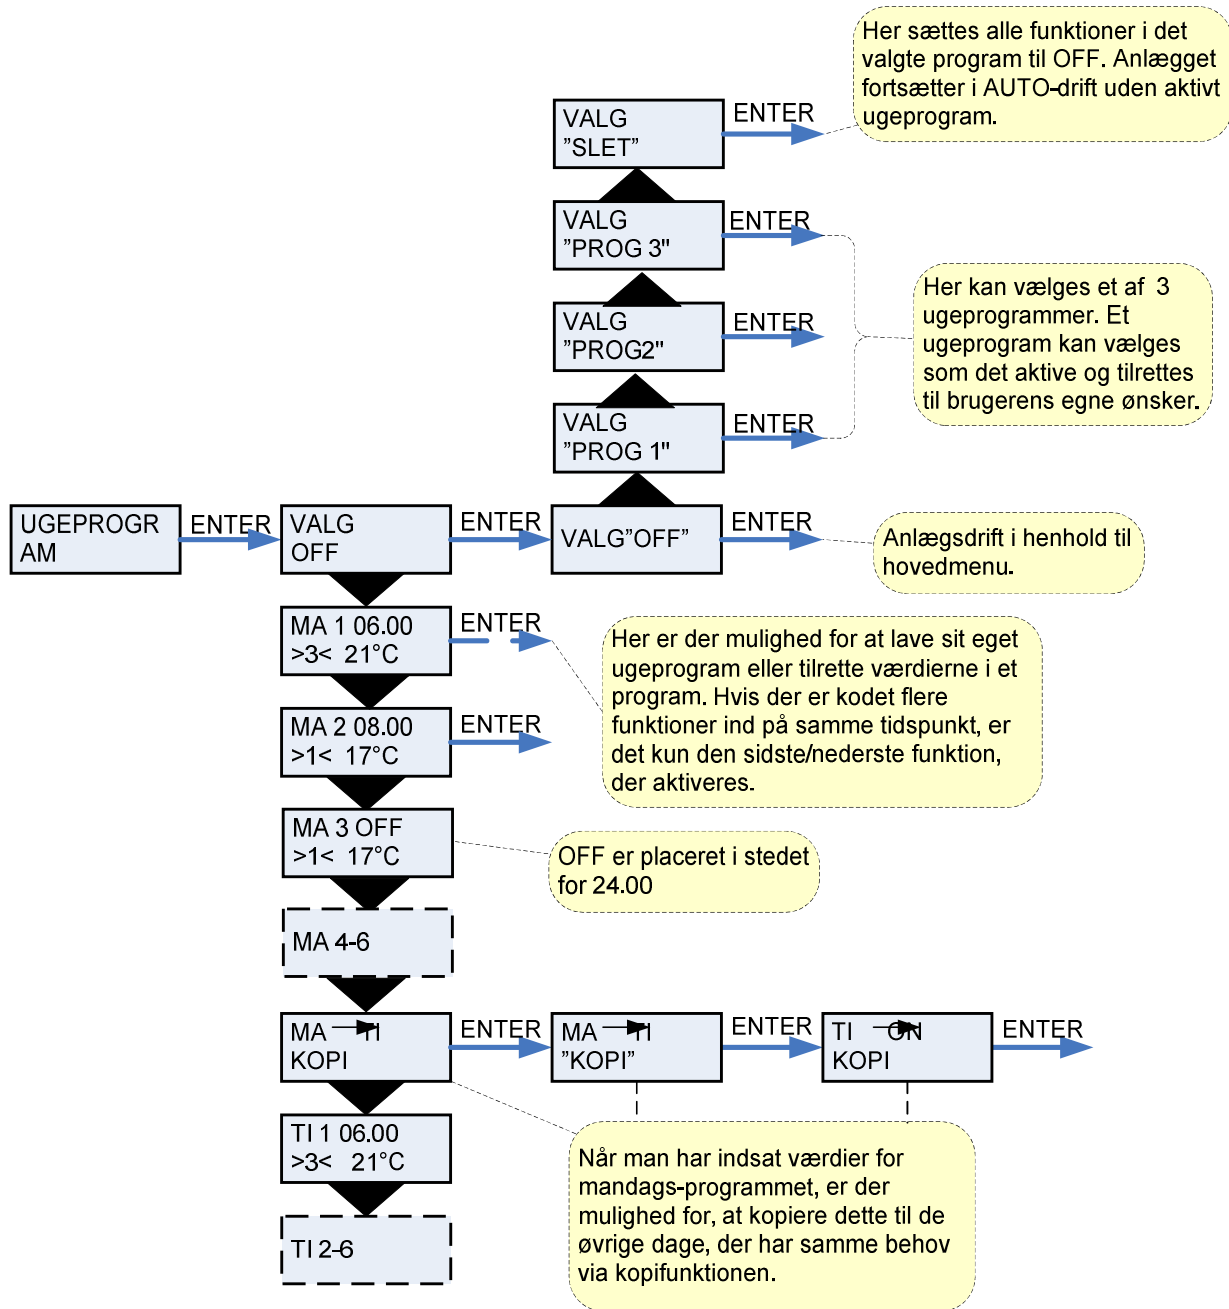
Her sættes alle funktioner i det valgte program til OFF. Anlægget fortsætter i AUTO-drift uden aktivt ugeprogram.

VALG ”SLET”

ENTER

VALG ”PROG 3"

ENTER

Her kan vælges et af 3 ugeprogrammer. Et ugeprogram kan vælges som det aktive og tilrettes til brugerens egne ønsker.

VALG ”PROG2"

ENTER

VALG ”PROG 1"

ENTER

UGEPROGRAM

ENTER

VALG OFF

ENTER

VALG”OFF”

ENTER

Anlægsdrift i henhold til hovedmenu.

MA 1 06.00 >3< 21°C

ENTER

Her er der mulighed for at lave sit eget ugeprogram eller tilrette værdierne i et program. Hvis der er kodet flere funktioner ind på samme tidspunkt, er det kun den sidste/nederste funktion, der aktiveres.

MA 2 08.00 >1< 17°C

ENTER

MA 3 OFF >1< 17°C

OFF er placeret i stedet for 24.00

MA 4-6

MA TI KOPI

ENTER

MA TI ”KOPI”

ENTER

TI ON KOPI

ENTER

TI 1 06.00 >3< 21°C

Når man har indsat værdier for mandags-programmet, er der mulighed for, at kopiere dette til de øvrige dage, der har samme behov via kopifunktionen.

TI 2-6